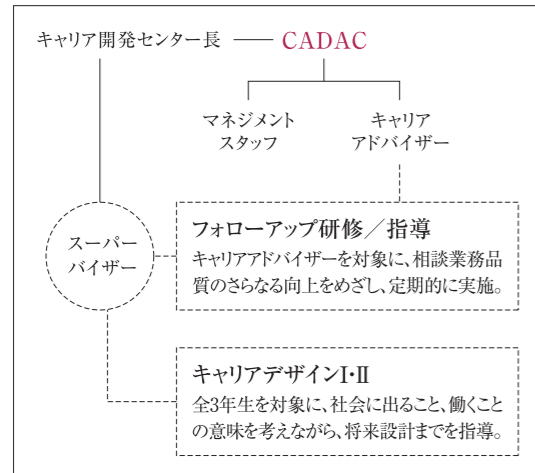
キャリア開発センター長 —— CADAC

マネジメント
スタッフ

キャリア
アドバイザー

スーパー
バイザー

フォローアップ研修／指導
キャリアアドバイザーを対象に、相談業務品質のさらなる向上をめざし、定期的に実施。

キャリアデザインI・II
全3年生を対象に、社会に出ること、働くことの意味を考えながら、将来設計までを指導。